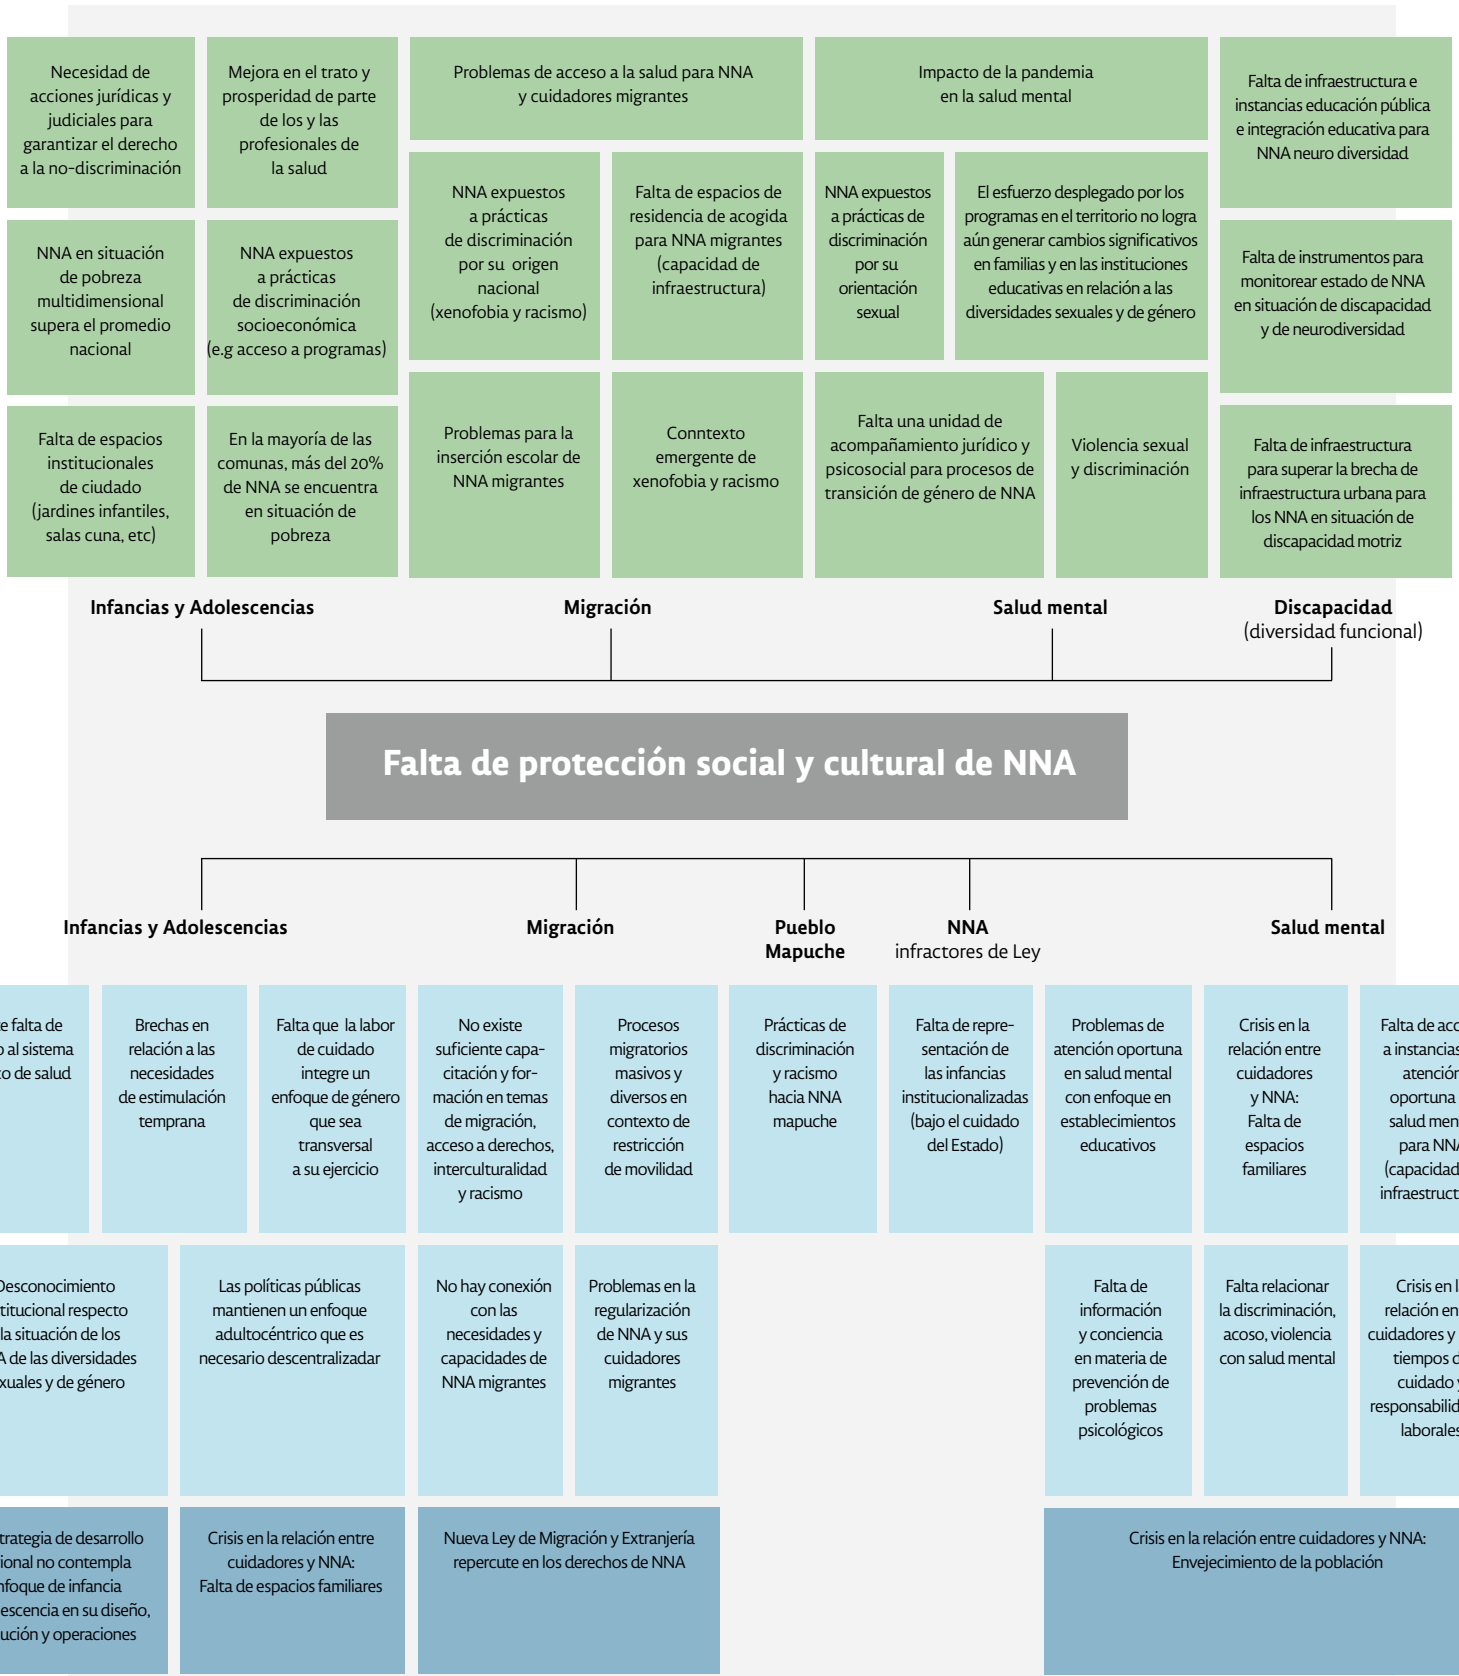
Necesidad de acciones jurídicas y judiciales para garantizar el derecho a la no-discriminación

Mejora en el trato y prosperidad de parte de los y las profesionales de la salud

Problemas de acceso a la salud para NNA y cuidadores migrantes

Impacto de la pandemia en la salud mental

Falta de infraestructura e instancias educación pública e integración educativa para NNA neuro diversidad

NNA en situación de pobreza multidimensional supera el promedio nacional

NNA expuestos a prácticas de discriminación socioeconómica (e.g acceso a programas)

NNA expuestos a prácticas de discriminación por su origen nacional (xenofobia y racismo)

Falta de espacios de residencia de acogida para NNA migrantes (capacidad de infraestructura)

NNA expuestos a prácticas de discriminación por su orientación sexual

El esfuerzo desplegado por los programas en el territorio no logra aún generar cambios significativos en familias y en las instituciones educativas en relación a las diversidades sexuales y de género

Falta de instrumentos para monitorear estado de NNA en situación de discapacidad y de neurodiversidad

Falta de espacios institucionales de ciudado (jardines infantiles, salas cuna, etc)

En la mayoría de las comunas, más del 20% de NNA se encuentra en situación de pobreza

Problemas para la inserción escolar de NNA migrantes

Conntexto emergente de xenofobia y racismo

Falta una unidad de acompañamiento jurídico y psicosocial para procesos de transición de género de NNA

Violencia sexual y discriminación

Falta de infraestructura para superar la brecha de infraestructura urbana para los NNA en situación de discapacidad motriz

Infancias y Adolescencias

Migración

Salud mental

Discapacidad (diversidad funcional)

Falta de protección social y cultural de NNA

Infancias y Adolescencias

Migración

Pueblo Mapuche

NNA infractores de Ley

Salud mental

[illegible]e falta de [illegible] al sistema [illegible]o de salud

Brechas en relación a las necesidades de estimulación temprana

Falta que la labor de cuidado integre un enfoque de género que sea transversal a su ejercicio

No existe suficiente capacitación y formación en temas de migración, acceso a derechos, interculturalidad y racismo

Procesos migratorios masivos y diversos en contexto de restricción de movilidad

Prácticas de discriminación y racismo hacia NNA mapuche

Falta de representación de las infancias institucionalizadas (bajo el cuidado del Estado)

Problemas de atención oportuna en salud mental con enfoque en establecimientos educativos

Crisis en la relación entre cuidadores y NNA: Falta de espacios familiares

Falta de acc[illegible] a instancias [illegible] atenció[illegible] oportuna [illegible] salud men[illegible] para NN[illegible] (capacidad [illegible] infraestruct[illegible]

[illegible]esconocimiento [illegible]titucional respecto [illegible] la situación de los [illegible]A de las diversidades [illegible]xuales y de género

Las políticas públicas mantienen un enfoque adultocéntrico que es necesario descentralizadar

No hay conexión con las necesidades y capacidades de NNA migrantes

Problemas en la regularización de NNA y sus cuidadores migrantes

Falta de información y conciencia en materia de prevención de problemas psicológicos

Falta relacionar la discriminación, acoso, violencia con salud mental

Crisis en l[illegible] relación en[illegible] cuidadores y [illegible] tiempos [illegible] cuidado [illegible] responsabili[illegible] laborale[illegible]

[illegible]trategia de desarrollo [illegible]ional no contempla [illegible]nfoque de infancia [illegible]escencia en su diseño, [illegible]ución y operaciones

Crisis en la relación entre cuidadores y NNA: Falta de espacios familiares

Nueva Ley de Migración y Extranjería repercute en los derechos de NNA

Crisis en la relación entre cuidadores y NNA: Envejecimiento de la población